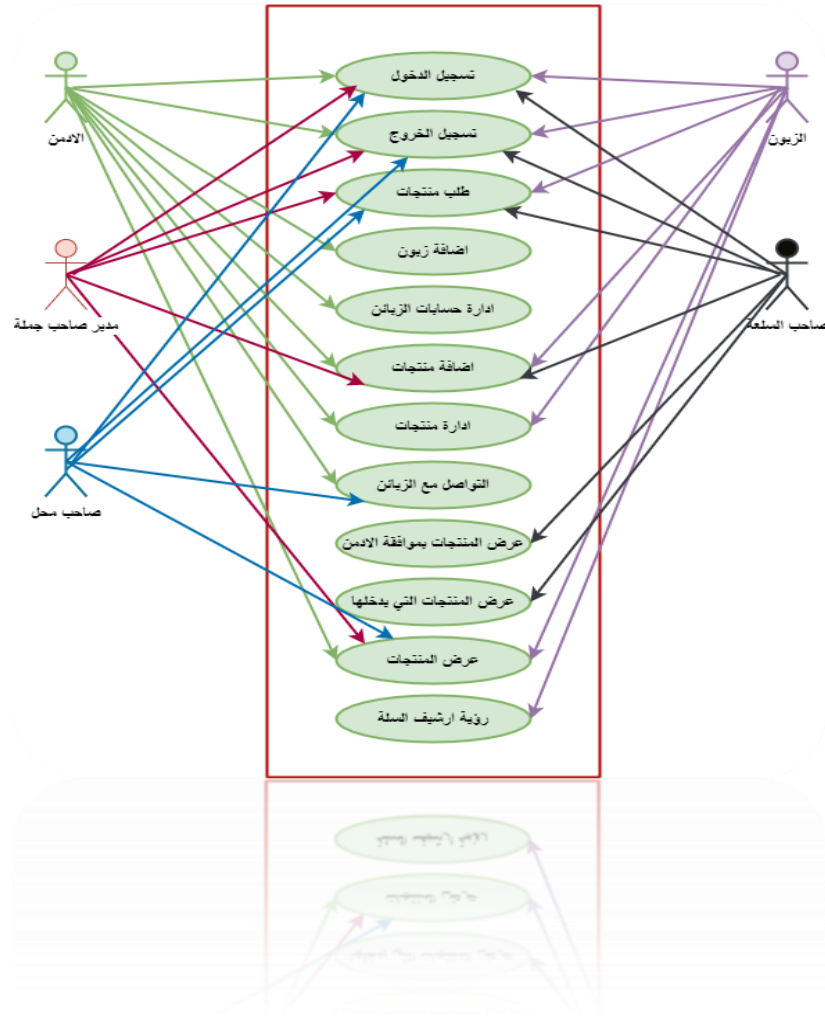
الادمن

مدير صاحب جملة

صاحب محل

الزبون

صاحب السلعة

تسجيل الدخول

تسجيل الخروج

طلب منتجات

اضافة زبون

ادارة حسابات الزبائن

اضافة منتجات

ادارة منتجات

التواصل مع الزبائن

عرض المنتجات بموافقة الادمن

عرض المنتجات التي يدخلها

عرض المنتجات

رؤية ارشيف السلة